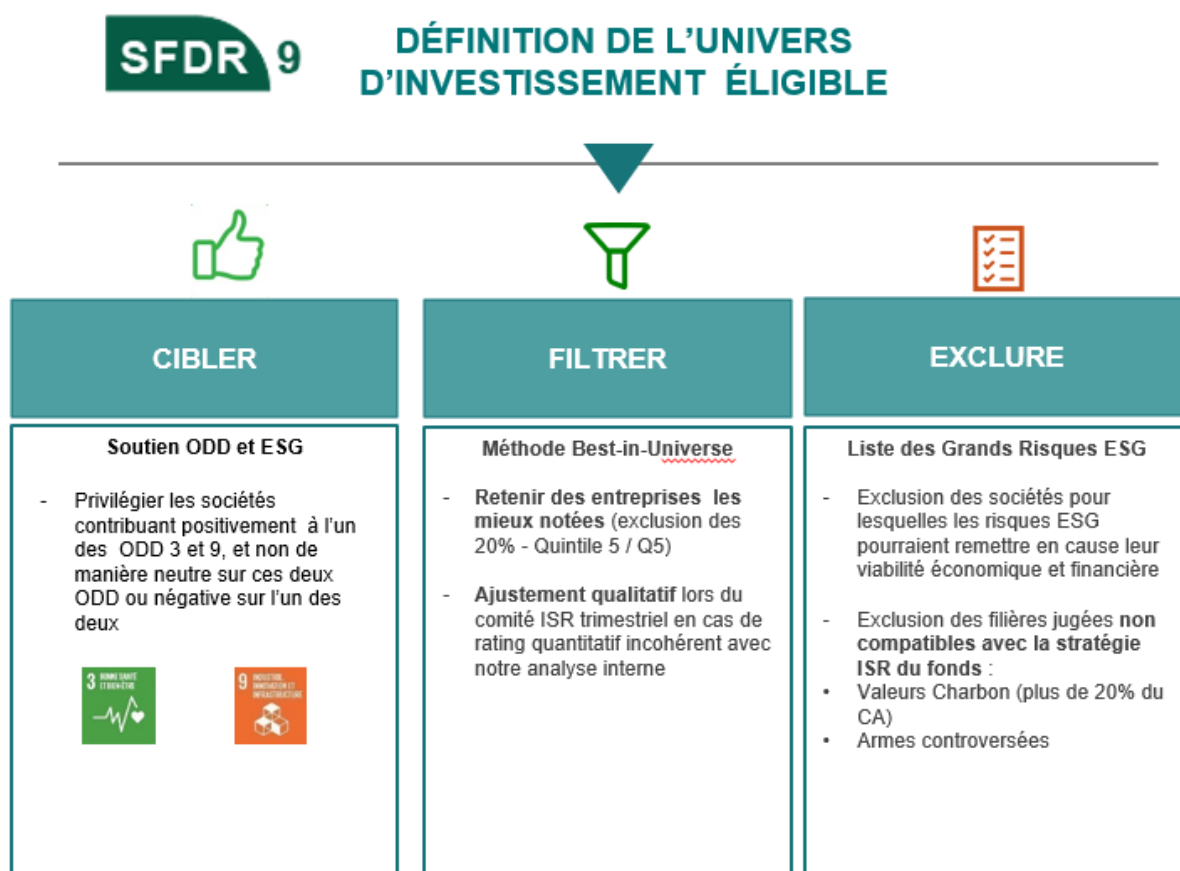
SFDR 9

DÉFINITION DE L'UNIVERS D'INVESTISSEMENT ÉLIGIBLE

CIBLER

Soutien ODD et ESG

- Privilégier les sociétés contribuant positivement à l'un des ODD 3 et 9, et non de manière neutre sur ces deux ODD ou négative sur l'un des deux

3 BONNE SANTÉ ET BIEN-ÊTRE

9 INDUSTRIE, INNOVATION ET INFRASTRUCTURE

FILTRER

Méthode Best-in-Universe

- **Retenir des entreprises les mieux notées** (exclusion des 20% - Quintile 5 / Q5)

- **Ajustement qualitatif** lors du comité ISR trimestriel en cas de rating quantitatif incohérent avec notre analyse interne

EXCLURE

Liste des Grands Risques ESG

- Exclusion des sociétés pour lesquelles les risques ESG pourraient remettre en cause leur viabilité économique et financière

- Exclusion des filières jugées **non compatibles avec la stratégie ISR du fonds** :
• Valeurs Charbon (plus de 20% du CA)
• Armes controversées